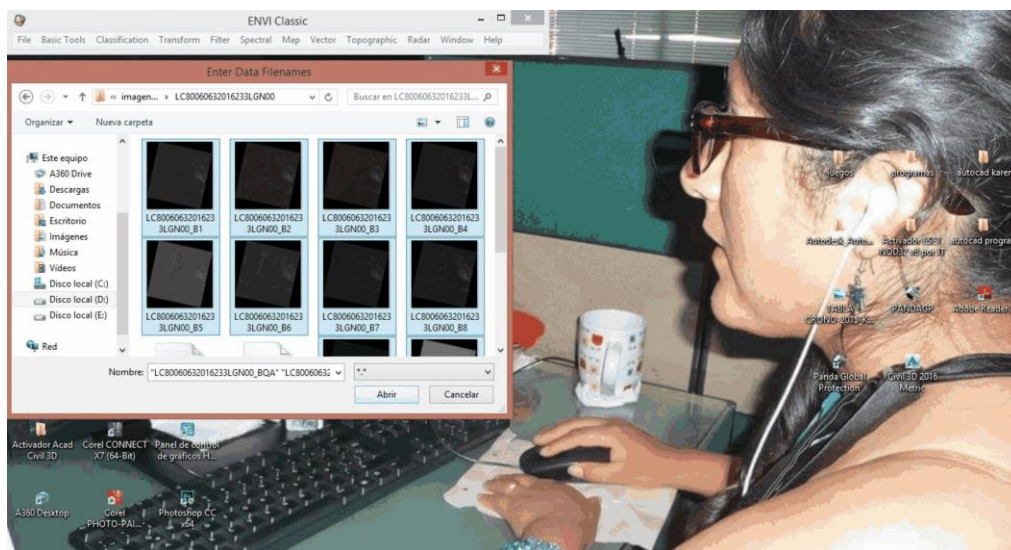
ENVI Classic

File Basic Tools Classification Transform Filter Spectral Map Vector Topographic Radar Window Help

Enter Data Filenames

« imagen... › LC80060632016233LGN00

Buscar en LC80060632016233L...

Organizar ▾ Nueva carpeta

Este equipo
A360 Drive
Descargas
Documentos
Escritorio
Imágenes
Música
Vídeos
Disco local (C:)
Disco local (D:)
Disco local (E:)
Red

LC80060632016233LGN00_B1
LC80060632016233LGN00_B2
LC80060632016233LGN00_B3
LC80060632016233LGN00_B4
LC80060632016233LGN00_B5
LC80060632016233LGN00_B6
LC80060632016233LGN00_B7
LC80060632016233LGN00_B8

Nombre: "LC80060632016233LGN00_BQA" "LC80060632
*.*
Abrir
Cancelar

juegos
programas
autocad karen
Autodesk Auto...
Activador ESET NOD32 - copia (1)
autocad progra
TABLA CRONO 2015-K...
PANDAGP
Adobe Reader
Panda Global Protection
Civil 3D 2016 Metric
Activador Acad Civil 3D
Corel CONNECT X7 (64-Bit)
Panel de control de gráficos H...
A360 Desktop
Corel PHOTO-PAI...
Photoshop CC x64